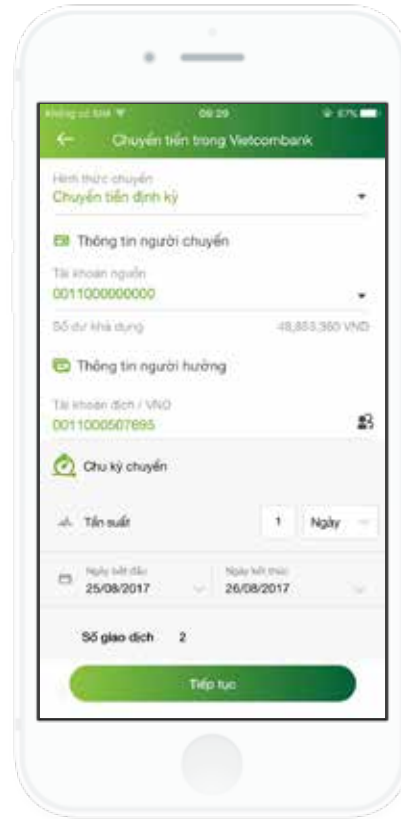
Không có SIM
09:29
67%

Chuyển tiền trong Vietcombank

Hình thức chuyển
Chuyển tiền định kỳ

Thông tin người chuyển

Tài khoản nguồn
0011000000000

Số dư khả dụng
48,853,360 VND

Thông tin người hưởng

Tài khoản đích / VND
0011000507895

Chu kỳ chuyển

Tần suất
1
Ngày

Ngày bắt đầu
25/08/2017
Ngày kết thúc
26/08/2017

Số giao dịch 2

Tiếp tục